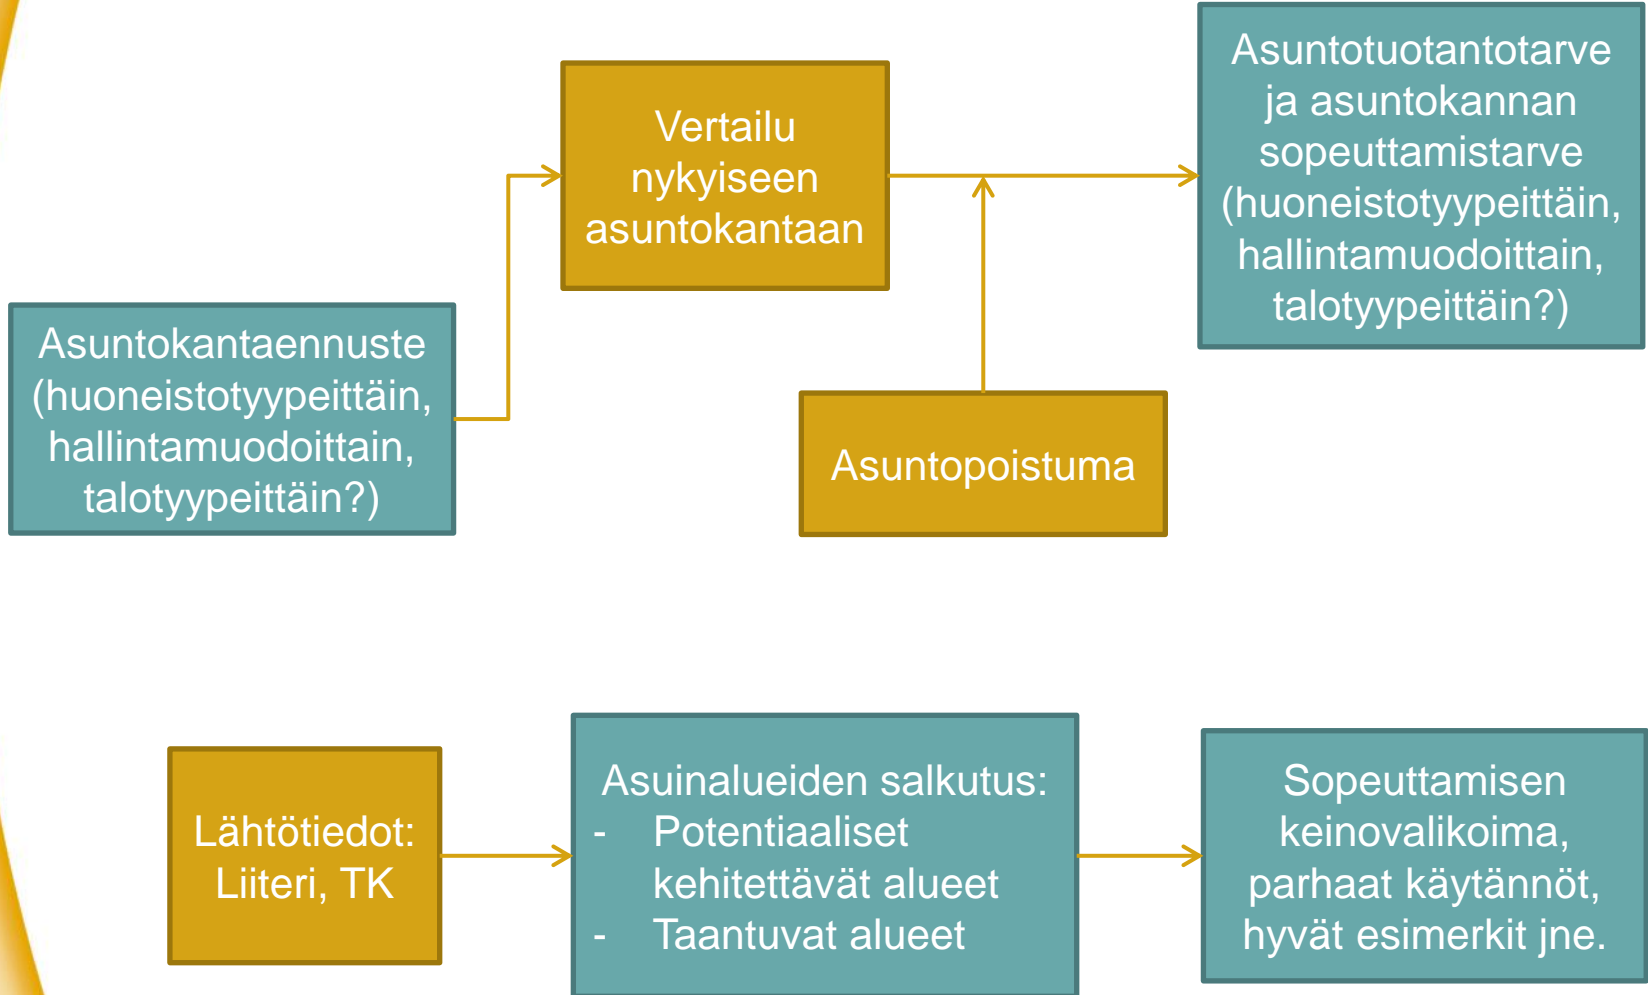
Asuntokantaennuste (huoneistotyypeittäin, hallintamuodoittain, talotyypeittäin?)

Vertailu nykyiseen asuntokantaan

Asuntopoistuma

Asuntotuotantotarve ja asuntokannan sopeuttamistarve (huoneistotyypeittäin, hallintamuodoittain, talotyypeittäin?)

Lähtötiedot: Liiteri, TK

Asuinalueiden salkutus:
- Potentiaaliset kehitettävät alueet
- Taantuvat alueet

Sopeuttamisen keinovalikoima, parhaat käytännöt, hyvät esimerkit jne.